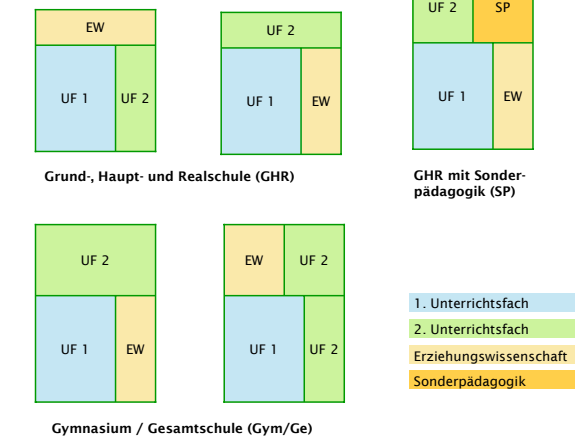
EW

UF 1

UF 2

UF 2

UF 1

EW

UF 2

SP

UF 1

EW

Grund-, Haupt- und Realschule (GHR)

GHR mit Sonderpädagogik (SP)

UF 2

UF 1

EW

EW

UF 2

UF 1

UF 2

1. Unterrichtsfach

2. Unterrichtsfach

Erziehungswissenschaft

Sonderpädagogik

Gymnasium / Gesamtschule (Gym/Ge)